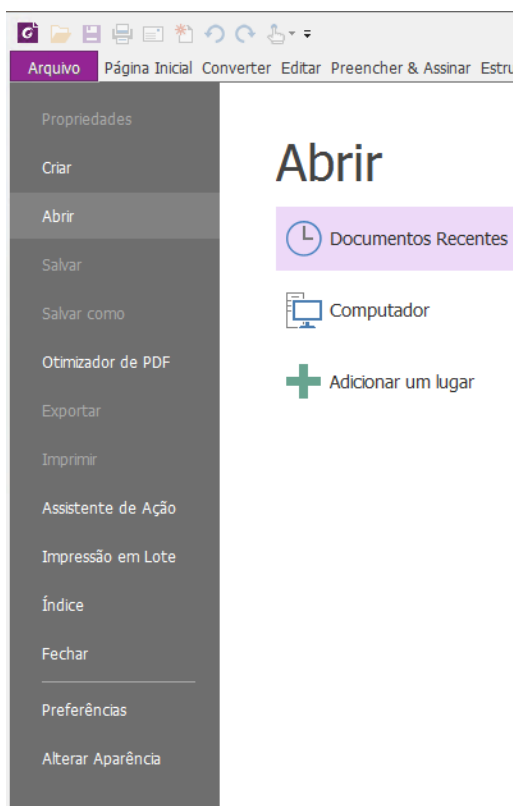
Arquivo Página Inicial Converter Editar Preencher & Assinar Estru

Propriedades
Criar
Abrir
Salvar
Salvar como
Otimizador de PDF
Exportar
Imprimir
Assistente de Ação
Impressão em Lote
Índice
Fechar
Preferências
Alterar Aparência

Abrir

Documentos Recentes

Computador

Adicionar um lugar